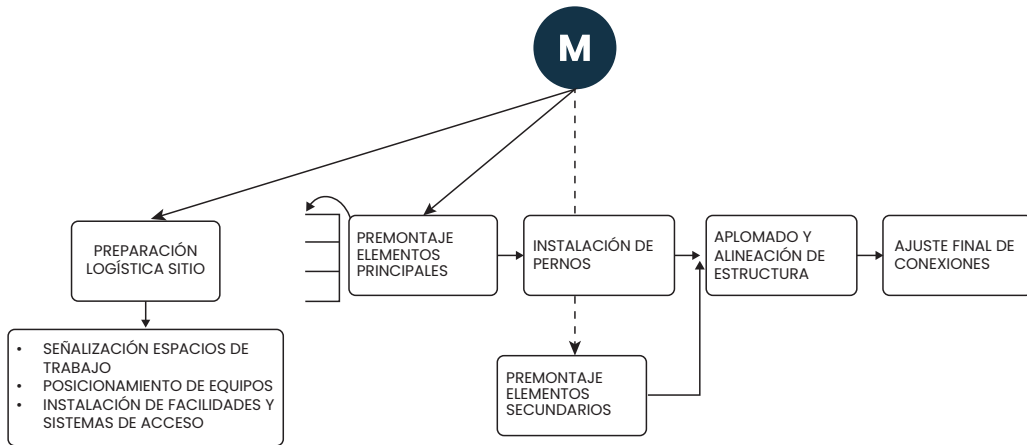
M

PREPARACIÓN LOGÍSTICA SITIO

- SEÑALIZACIÓN ESPACIOS DE TRABAJO
- POSICIONAMIENTO DE EQUIPOS
- INSTALACIÓN DE FACILIDADES Y SISTEMAS DE ACCESO

PREMONTAJE ELEMENTOS PRINCIPALES

INSTALACIÓN DE PERNOS

PREMONTAJE ELEMENTOS SECUNDARIOS

APLOMADO Y ALINEACIÓN DE ESTRUCTURA

AJUSTE FINAL DE CONEXIONES